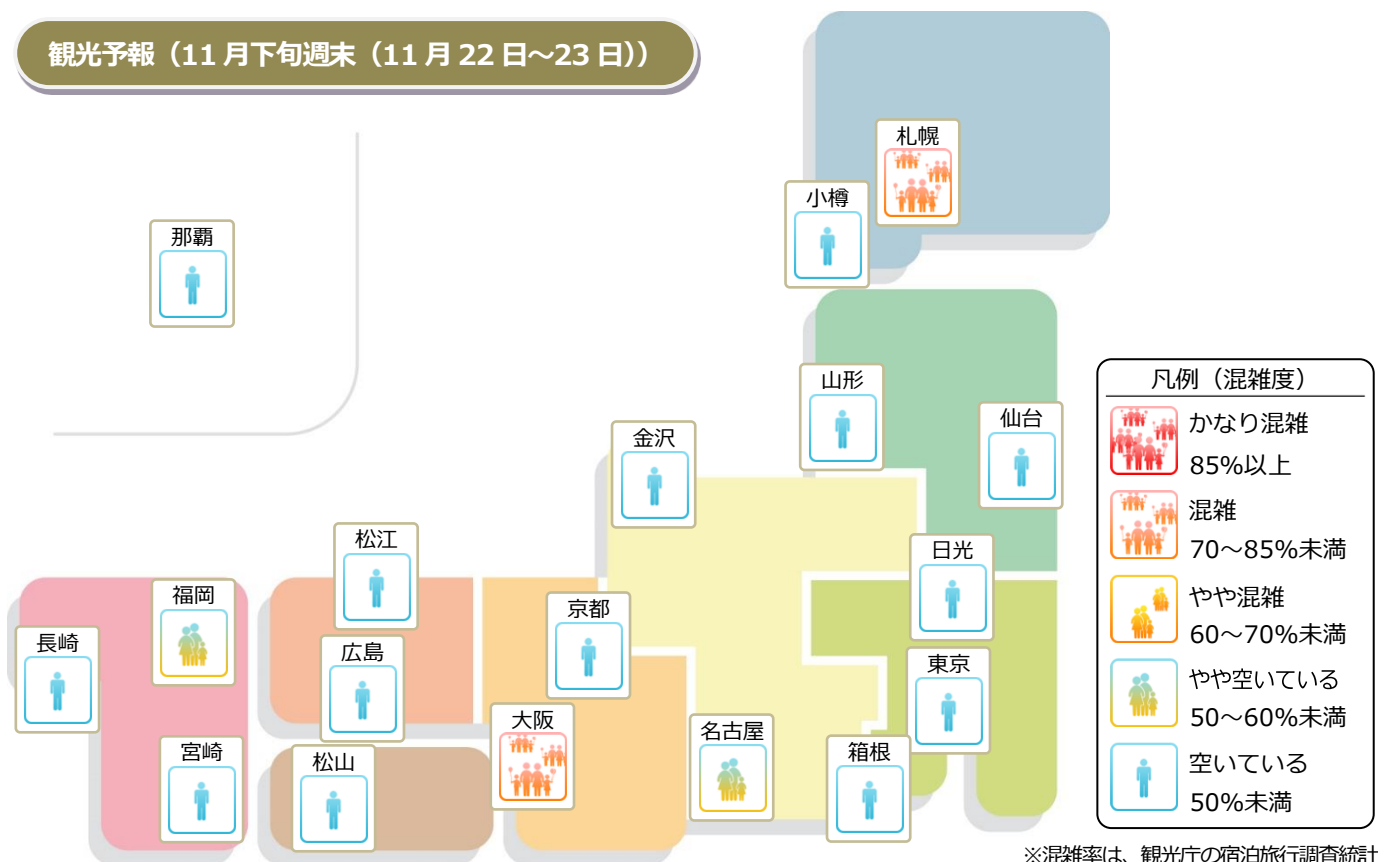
観光予報（11 月下旬週末（11 月 22 日～23 日））

札幌

小樽

那覇

山形

仙台

金沢

松江

日光

福岡

長崎

京都

広島

東京

大阪

名古屋

箱根

宮崎

松山

凡例（混雑度）
かなり混雑
85%以上
混雑
70～85%未満
やや混雑
60～70%未満
やや空いている
50～60%未満
空いている
50%未満

※混雑率は、観光庁の宿泊旅行調査統計